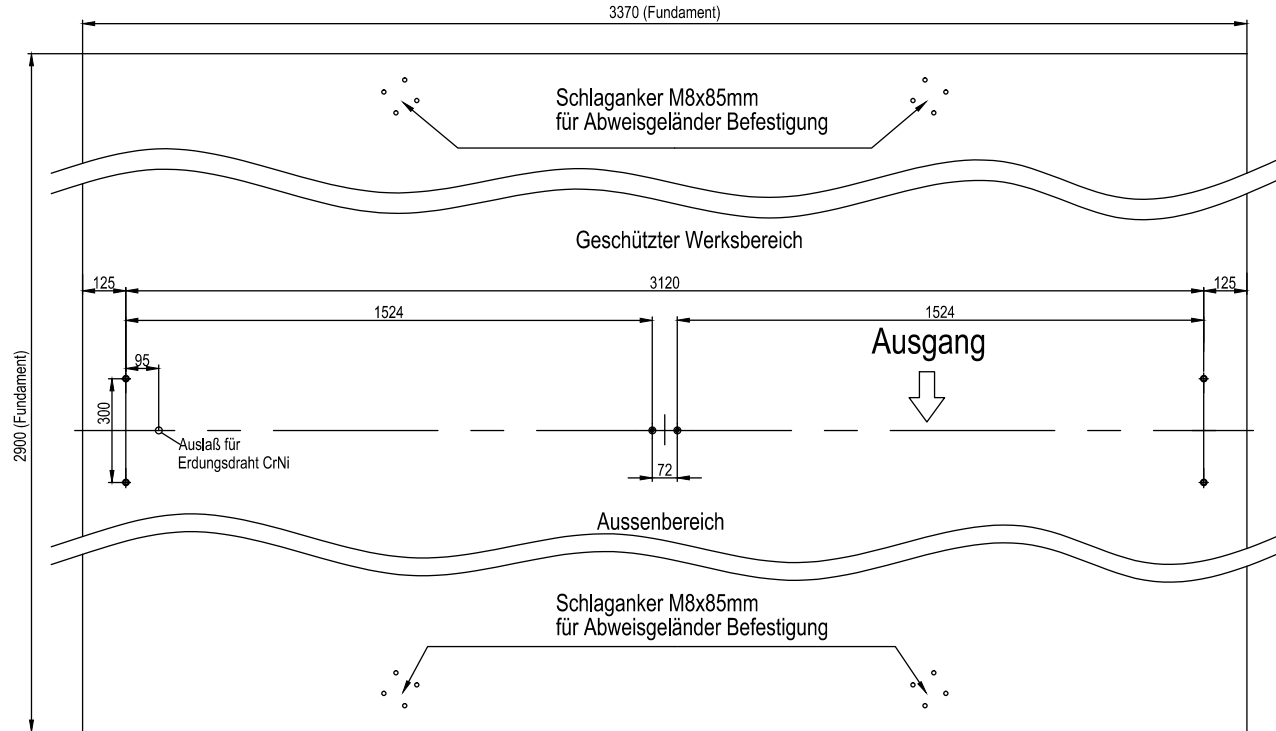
3370 (Fundament)

2900 (Fundament)

Schlaganker M8x85mm
für Abweisgeländer Befestigung

Geschützter Werksbereich

125

3120

125

1524

1524

Ausgang

95

300

Auslaß für Erdungsdraht CrNi

72

Aussenbereich

Schlaganker M8x85mm
für Abweisgeländer Befestigung